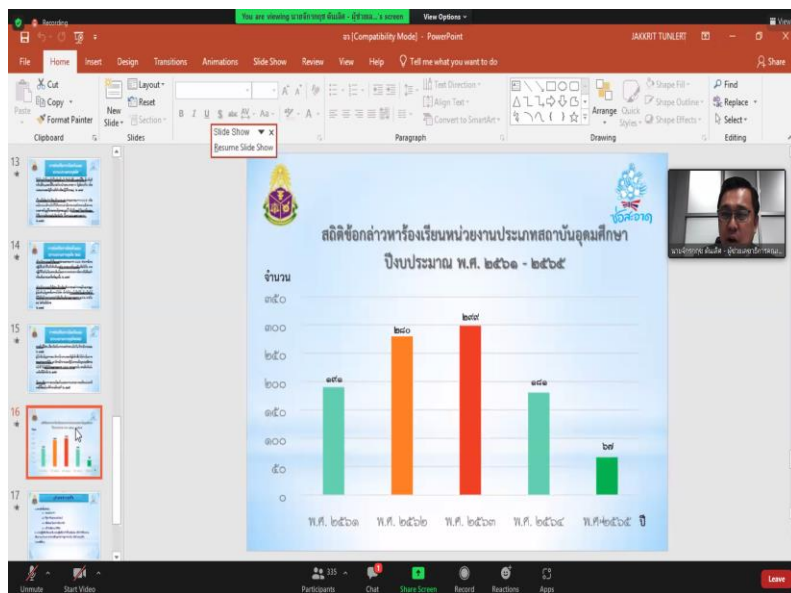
Recording

You are viewing นายจักรกฤษ ตันเล็ต - ผู้ช่วยผ...'s screen View Options

ฯล [Compatibility Mode] - PowerPoint JAKKRIT TUNLERT

File Home Insert Design Transitions Animations Slide Show Review View Help Tell me what you want to do Share

Cut Copy Format Painter Paste Clipboard New Slide Layout Reset Section Slides

Slide Show Resume Slide Show

Text Direction Align Text Convert to SmartArt Paragraph

Arrange Quick Styles Shape Fill Shape Outline Shape Effects Drawing

Find Replace Select Editing

13 14 15 16 17

สถิติข้อกล่าวหาร้องเรียนหน่วยงานประเภทสถาบันอุดมศึกษา ปีงบประมาณ พ.ศ. ๒๕๖๑ - ๒๕๖๕

จำนวน

๓๕๐
๓๐๐
๒๕๐
๒๐๐
๑๕๐
๑๐๐
๕๐
๐

๑๙๑ ๒๘๐ ๒๙๙ ๑๘๑ ๗๗

พ.ศ. ๒๕๖๑ พ.ศ. ๒๕๖๒ พ.ศ. ๒๕๖๓ พ.ศ. ๒๕๖๔ พ.ศ.๒๕๖๕ ปี

นายจักรกฤษ ตันเล็ต - ผู้ช่วยผอ.สำนักงาน...

Unmute Start Video Participants 335 Chat Share Screen Record Reactions Apps Leave